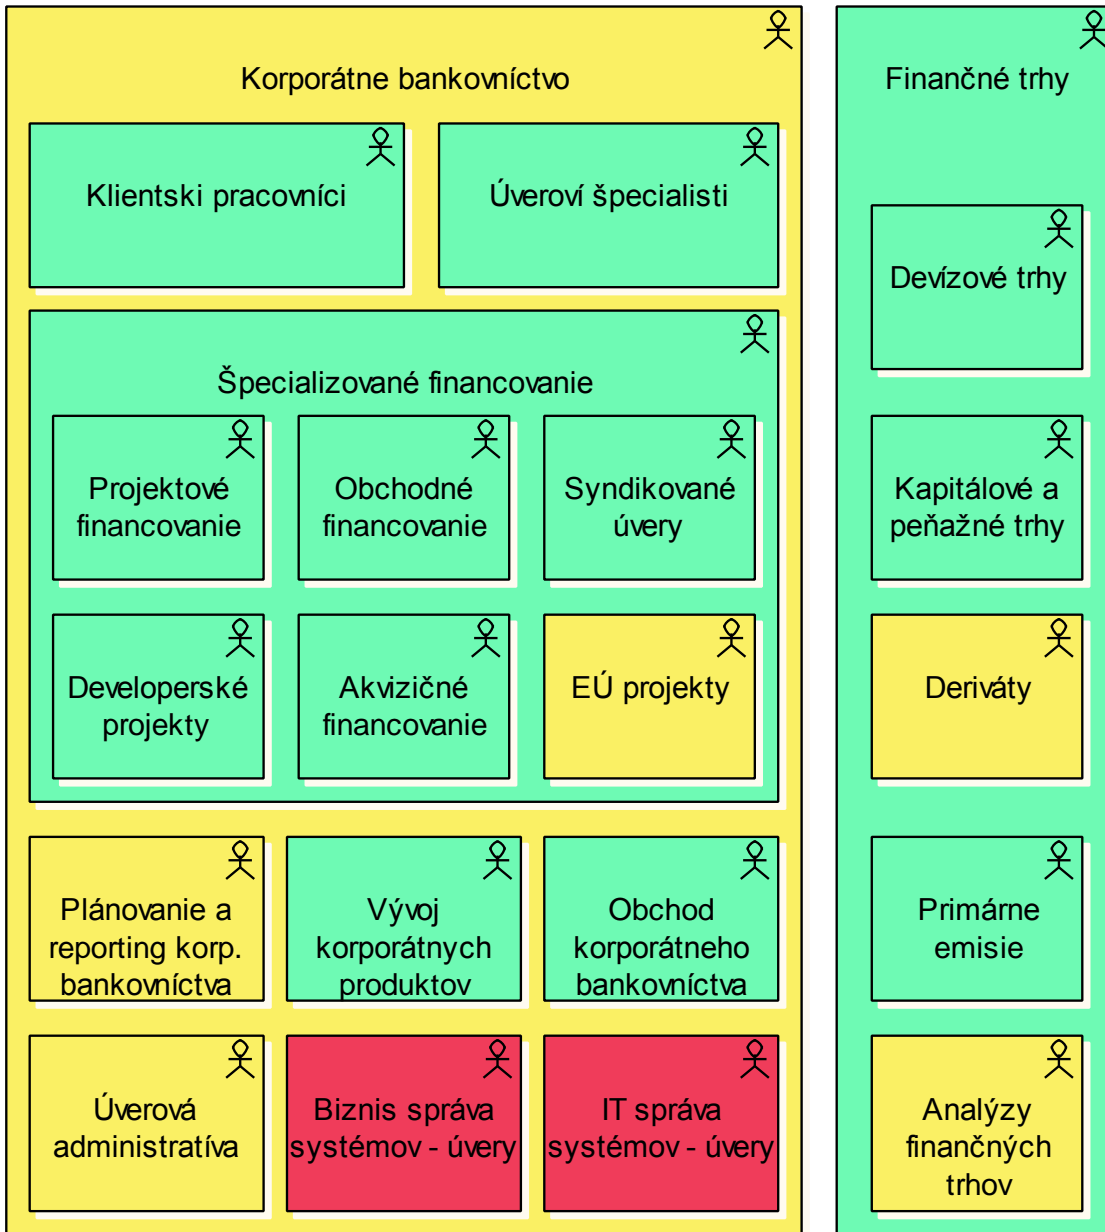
Korporátne bankovníctvo

Klientski pracovníci

Úveroví špecialisti

Špecializované financovanie

Projektové financovanie

Obchodné financovanie

Syndikované úvery

Developerské projekty

Akvizičné financovanie

EÚ projekty

Plánovanie a reporting korp. bankovníctva

Vývoj korporátnych produktov

Obchod korporátneho bankovníctva

Úverová administratíva

Biznis správa systémov - úvery

IT správa systémov - úvery

Finančné trhy

Devízové trhy

Kapitálové a peňažné trhy

Deriváty

Primárne emisie

Analýzy finančných trhov